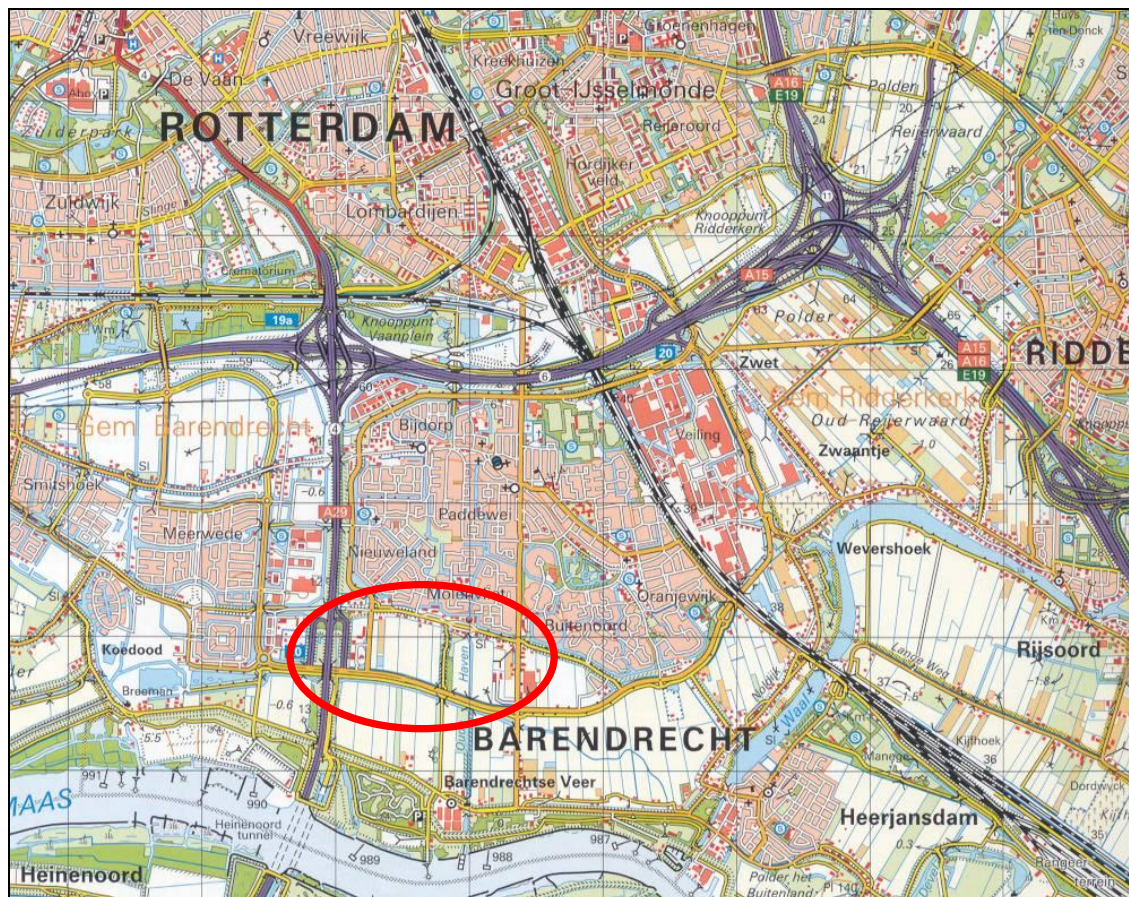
Vreewijk
Groenenhagen
Huys ten Donck
Kreekhuizen
Groot-IJsselmonde
A16
E19
De Vaan
Ahoy
Zuiderpark
ROTTERDAM
Reijeroord
Polder
Reijerwaard
Hordijkerveld
Zuidwijk
Lombardijen
Knooppunt Ridderkerk
Crematorium
A15
Polder
19a
Knooppunt Vaanplein
20
Zwet
A15
A16
E19
RIDDE
58
59
60
Gem Ridderkerk
Oud Reijerwaard
Gem Barendrecht
Bijdorp
Veiling
Zwaantje
Smitshoek
Paddewei
A29
Meerwede
Nieuweland
Wevershoek
Molenvliet
Oranjewijk
Buitenoord
Koedood
Haven
Rijsoord
Breeman
Lange Weg
Waal
BARENDRECHT
Barendrechtse Veer
Kijfhoek
Dordwijck
MAAS
990
991
Heinenoord tunnel
989
988
987
Heerjansdam
Heinenoord
Polder het Buitenland
Rangeerterrein